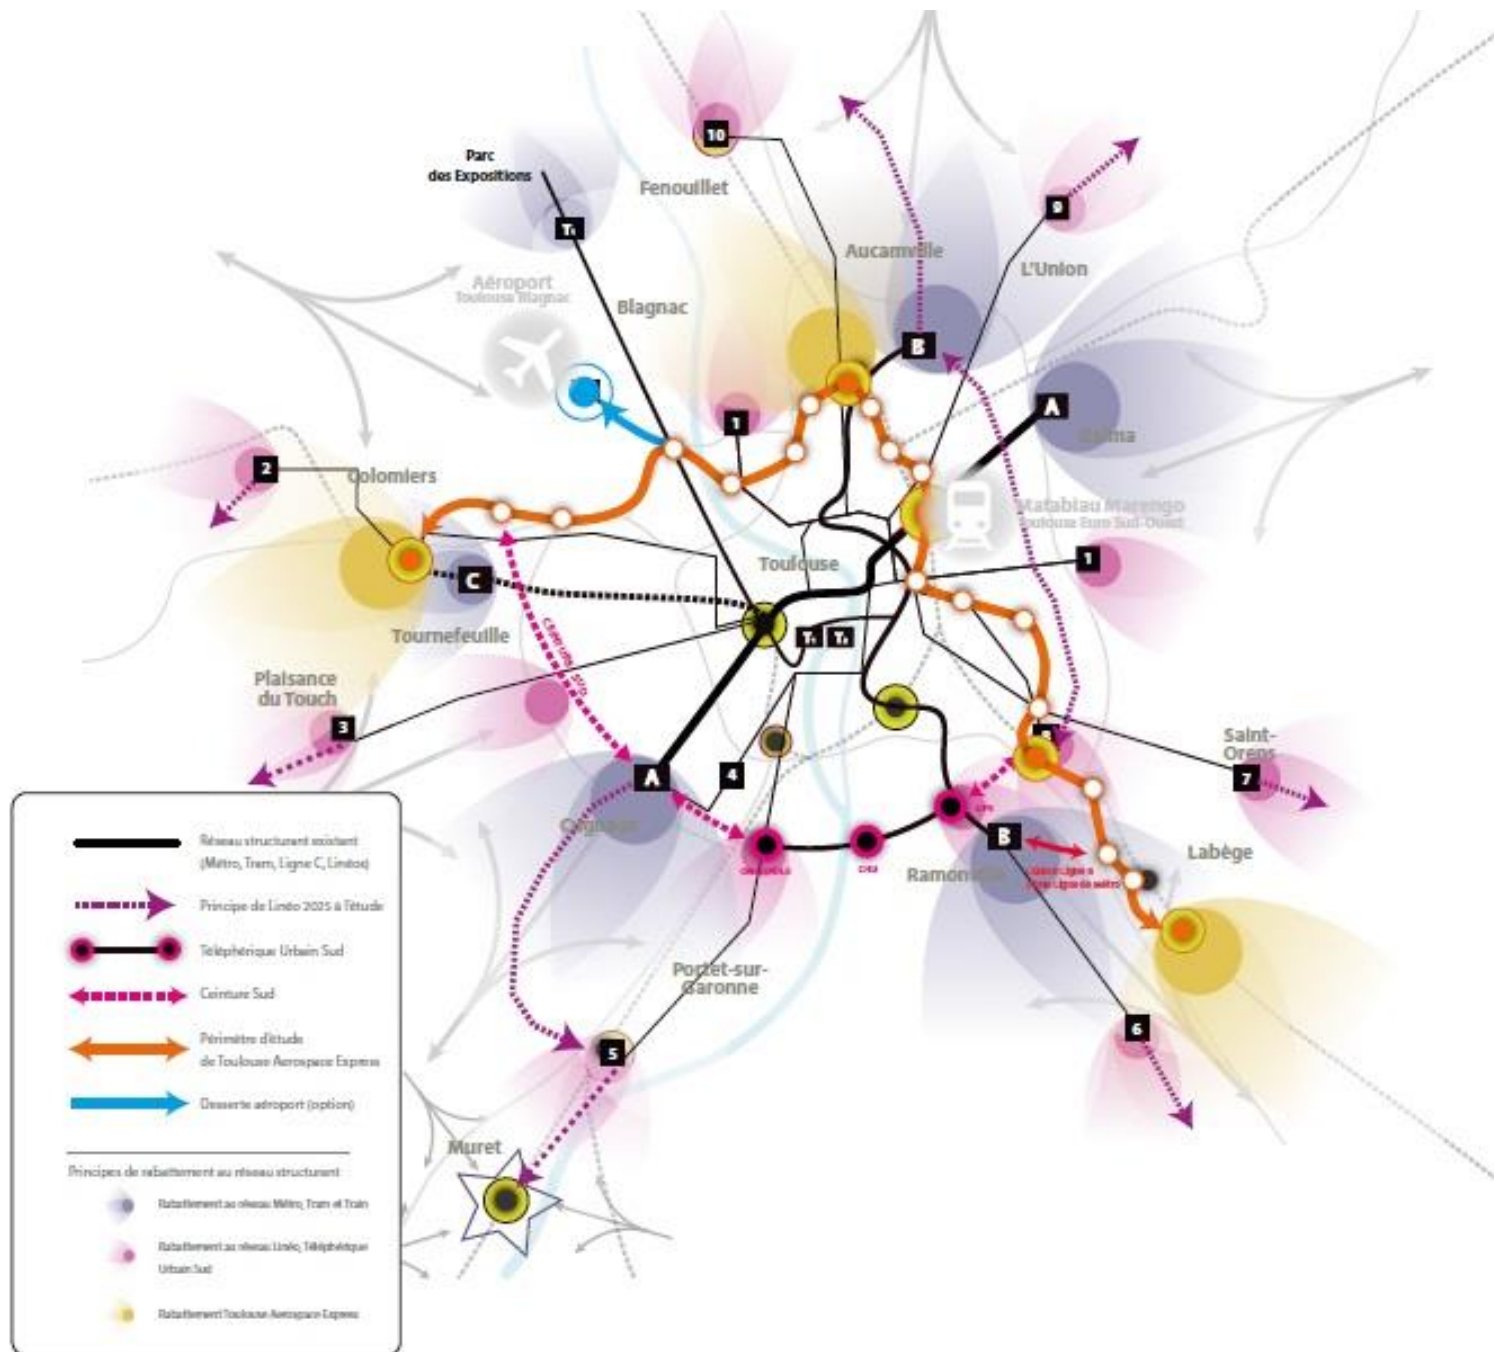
Parc des Expositions

$T_1$

Fenouillet

10

Aucamville

9

L'Union

Aéroport Toulouse Blagnac

Blagnac

B

A

Balma

1

2

Colomiers

Matabiau Marengo Toulouse Euro Sud-Ouest

C

Toulouse

1

Tournefeuille

$T_1$ $T_2$

Ceinture Sud

Plaisance du Touch

3

A

4

B

Saint-Orens

7

Cugnaux

Oncopole

CHU

UPS

Ramonville

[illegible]

Labège

Portet-sur-Garonne

6

5

Muret

Réseau structurant existant (Métro, Tram, Ligne C, Linéo)

Principe de Linéo 2025 à l'étude

Téléphérique Urbain Sud

Ceinture Sud

Périmètre d'étude de Toulouse Aerospace Express

Desserte aéroport (option)

Principes de rabattement au réseau structurant

Rabattement au réseau Métro, Tram et Train

Rabattement au réseau Linéo, Téléphérique Urbain Sud

Rabattement Toulouse Aerospace Express